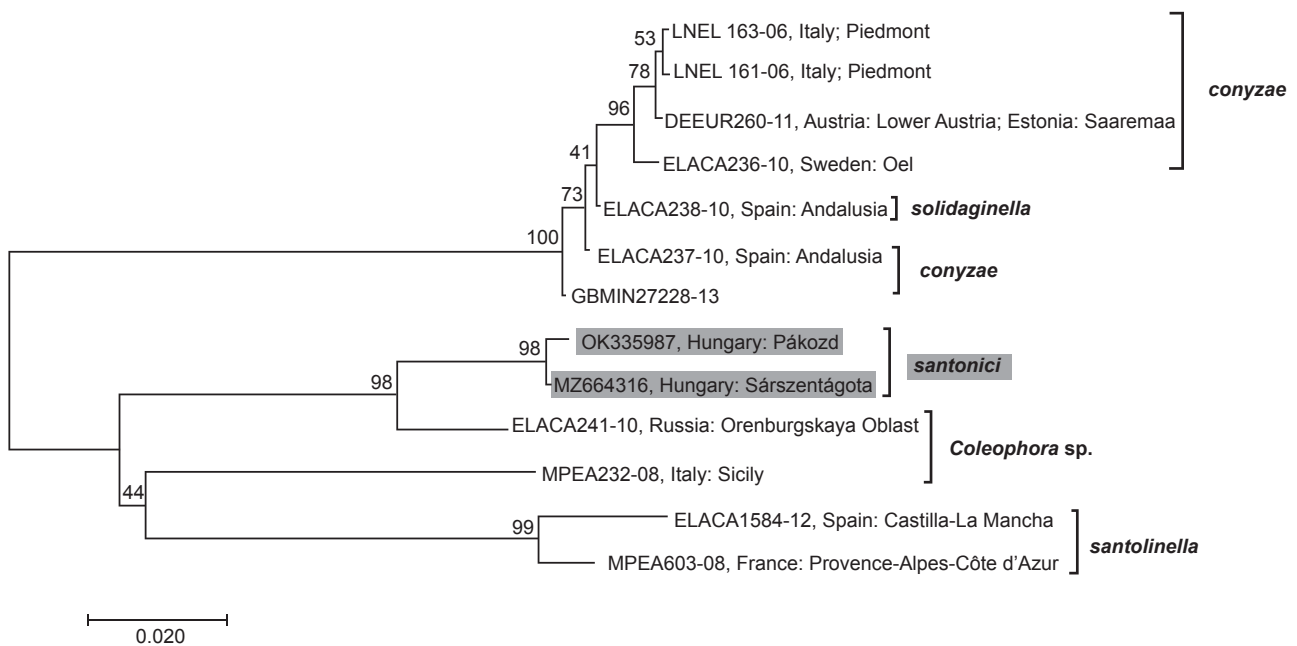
53 LNEL 163-06, Italy; Piedmont

78 LNEL 161-06, Italy; Piedmont

96 DEEUR260-11, Austria: Lower Austria; Estonia: Saaremaa

conyzae

ELACA236-10, Sweden: Oel

41

73 ELACA238-10, Spain: Andalusia solidaginella

100 ELACA237-10, Spain: Andalusia

conyzae

GBMIN27228-13

98 OK335987, Hungary: Pákozd

santonici

98 MZ664316, Hungary: Sárszentágota

ELACA241-10, Russia: Orenburgskaya Oblast

Coleophora sp.

MPEA232-08, Italy: Sicily

44

99 ELACA1584-12, Spain: Castilla-La Mancha

santolinella

MPEA603-08, France: Provence-Alpes-Côte d'Azur

0.020